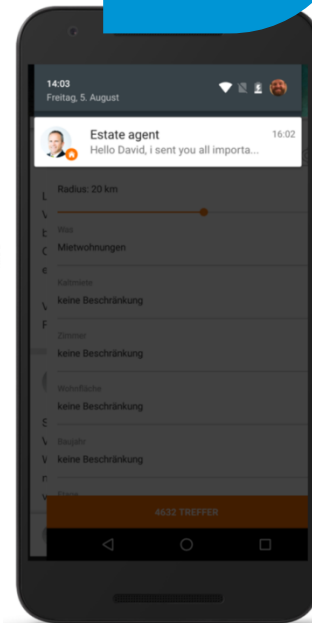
14:03
Freitag, 5. August

Estate agent
16:02
Hello David, i sent you all importa...

Radius: 20 km

Was
Mietwohnungen

Kaltmiete
keine Beschränkung

Zimmer
keine Beschränkung

Wohnfläche
keine Beschränkung

Baujahr
keine Beschränkung

4632 TREFFER